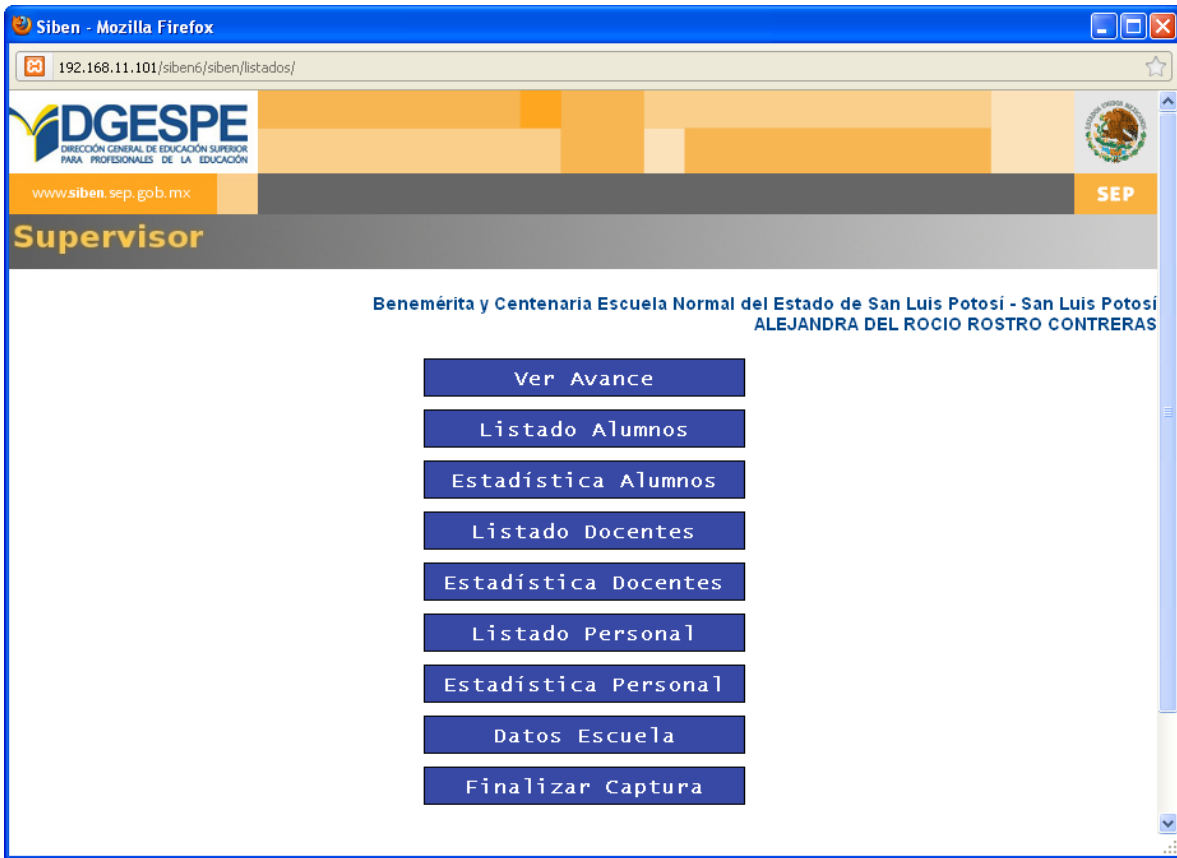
Siben - Mozilla Firefox

192.168.11.101/siben6/siben/listados/

DGESPE
DIRECCIÓN GENERAL DE EDUCACIÓN SUPERIOR PARA PROFESIONALES DE LA EDUCACIÓN

www.siben.sep.gob.mx

SEP

Supervisor

Benemérita y Centenaria Escuela Normal del Estado de San Luis Potosí - San Luis Potosí
ALEJANDRA DEL ROCIO ROSTRO CONTRERAS

Ver Avance

Listado Alumnos

Estadística Alumnos

Listado Docentes

Estadística Docentes

Listado Personal

Estadística Personal

Datos Escuela

Finalizar Captura